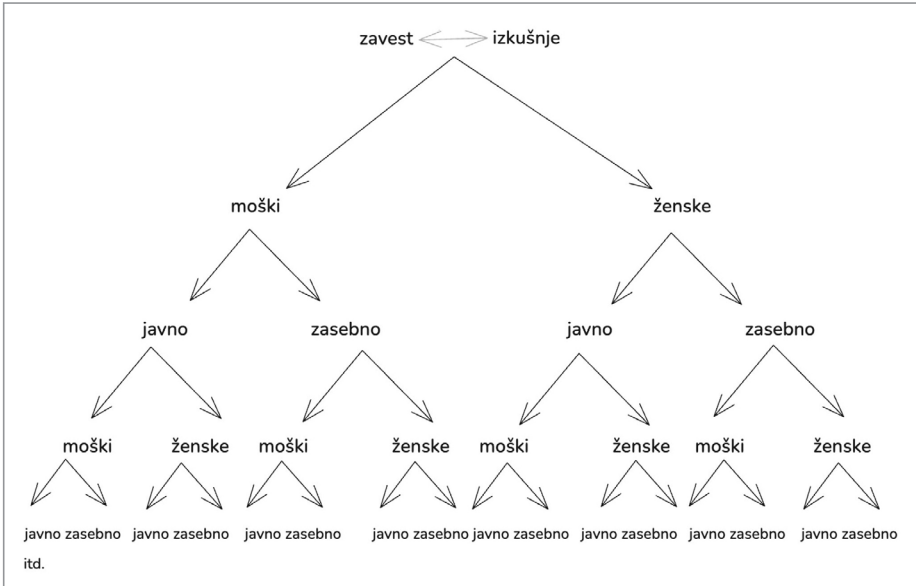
zavest izkušnje

moški ženske

javno zasebno javno zasebno

moški ženske moški ženske moški ženske moški ženske

javno zasebno javno zasebno javno zasebno javno zasebno javno zasebno javno zasebno javno zasebno javno zasebno

itd.